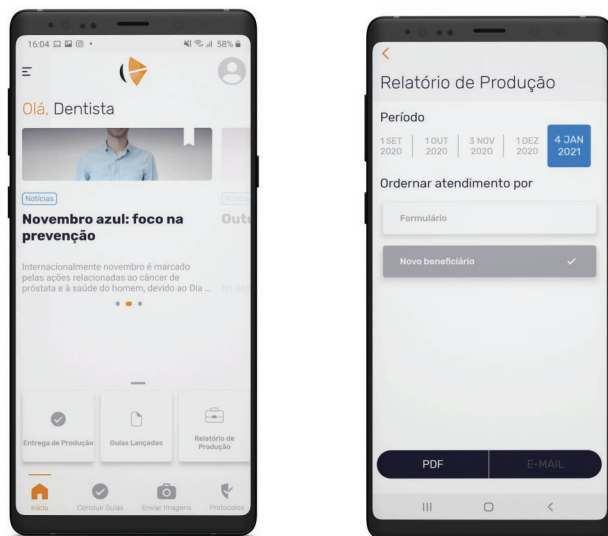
16:04 58%

Olá, Dentista

Notícias

Novembro azul: foco na prevenção

Internacionalmente novembro é marcado pelas ações relacionadas ao câncer de próstata e à saúde do homem, devido ao Dia ...

Out

Entrega de Produção

Guias Lançadas

Relatório de Produção

Início

Concluir Guias

Enviar Imagens

Protocolos

<

Relatório de Produção

Período

1 SET 2020

1 OUT 2020

3 NOV 2020

1 DEZ 2020

4 JAN 2021

Ordernar atendimento por

Formulário

Novo beneficiário

PDF

E-MAIL